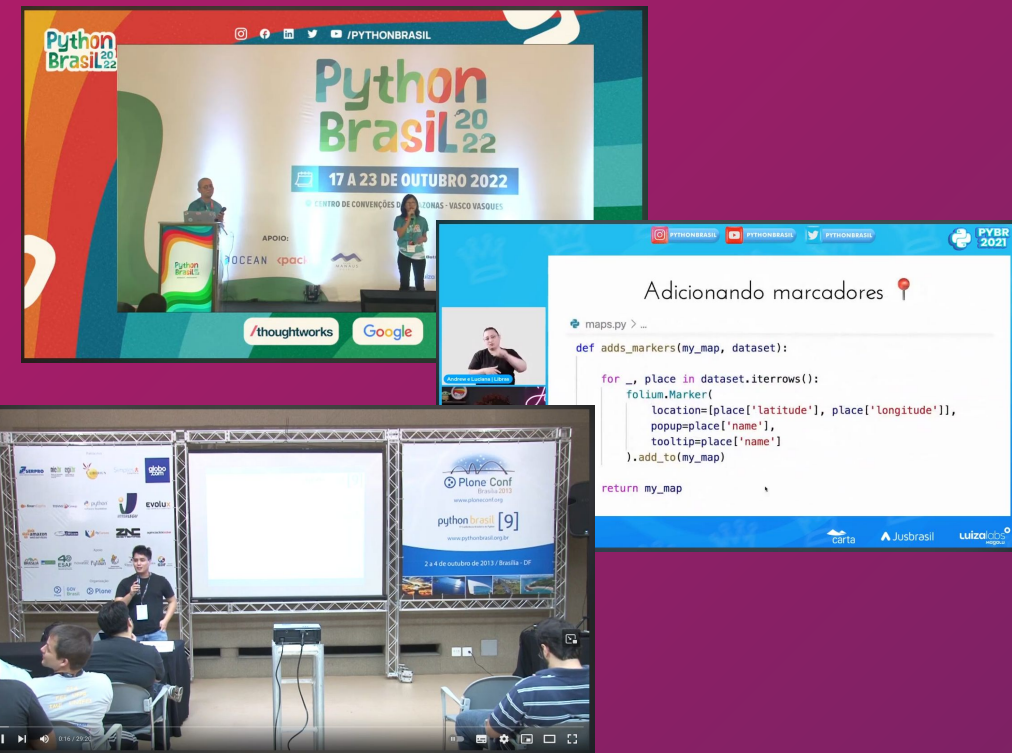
Python Brasil 2022

/PYTHONBRASIL

Python Brasil 2022

17 A 23 DE OUTUBRO 2022

CENTRO DE CONVENÇÕES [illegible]AZONAS - VASCO VASQUES

APOIO:

OCEAN

/thoughtworks

Google

PYTHONBRASIL PYTHONBRASIL PYTHONBRASIL

PYBR 2021

Adicionando marcadores

maps.py > ...

```
def adds_markers(my_map, dataset):

    for _, place in dataset.iterrows():
        folium.Marker(
            location=[place['latitude'], place['longitude']],
            popup=place['name'],
            tooltip=place['name']
        ).add_to(my_map)

    return my_map
```

Andrew e Luciane | Libras

carta

Jusbrasil

luizalabs

globo.com

evolux

Plone Conf Brasilia 2013

www.ploneconf.org

python brasil [9]

www.pythonbrasil.org.br

2 a 4 de outubro de 2013 | Brasília - DF

0:16 / 29:20